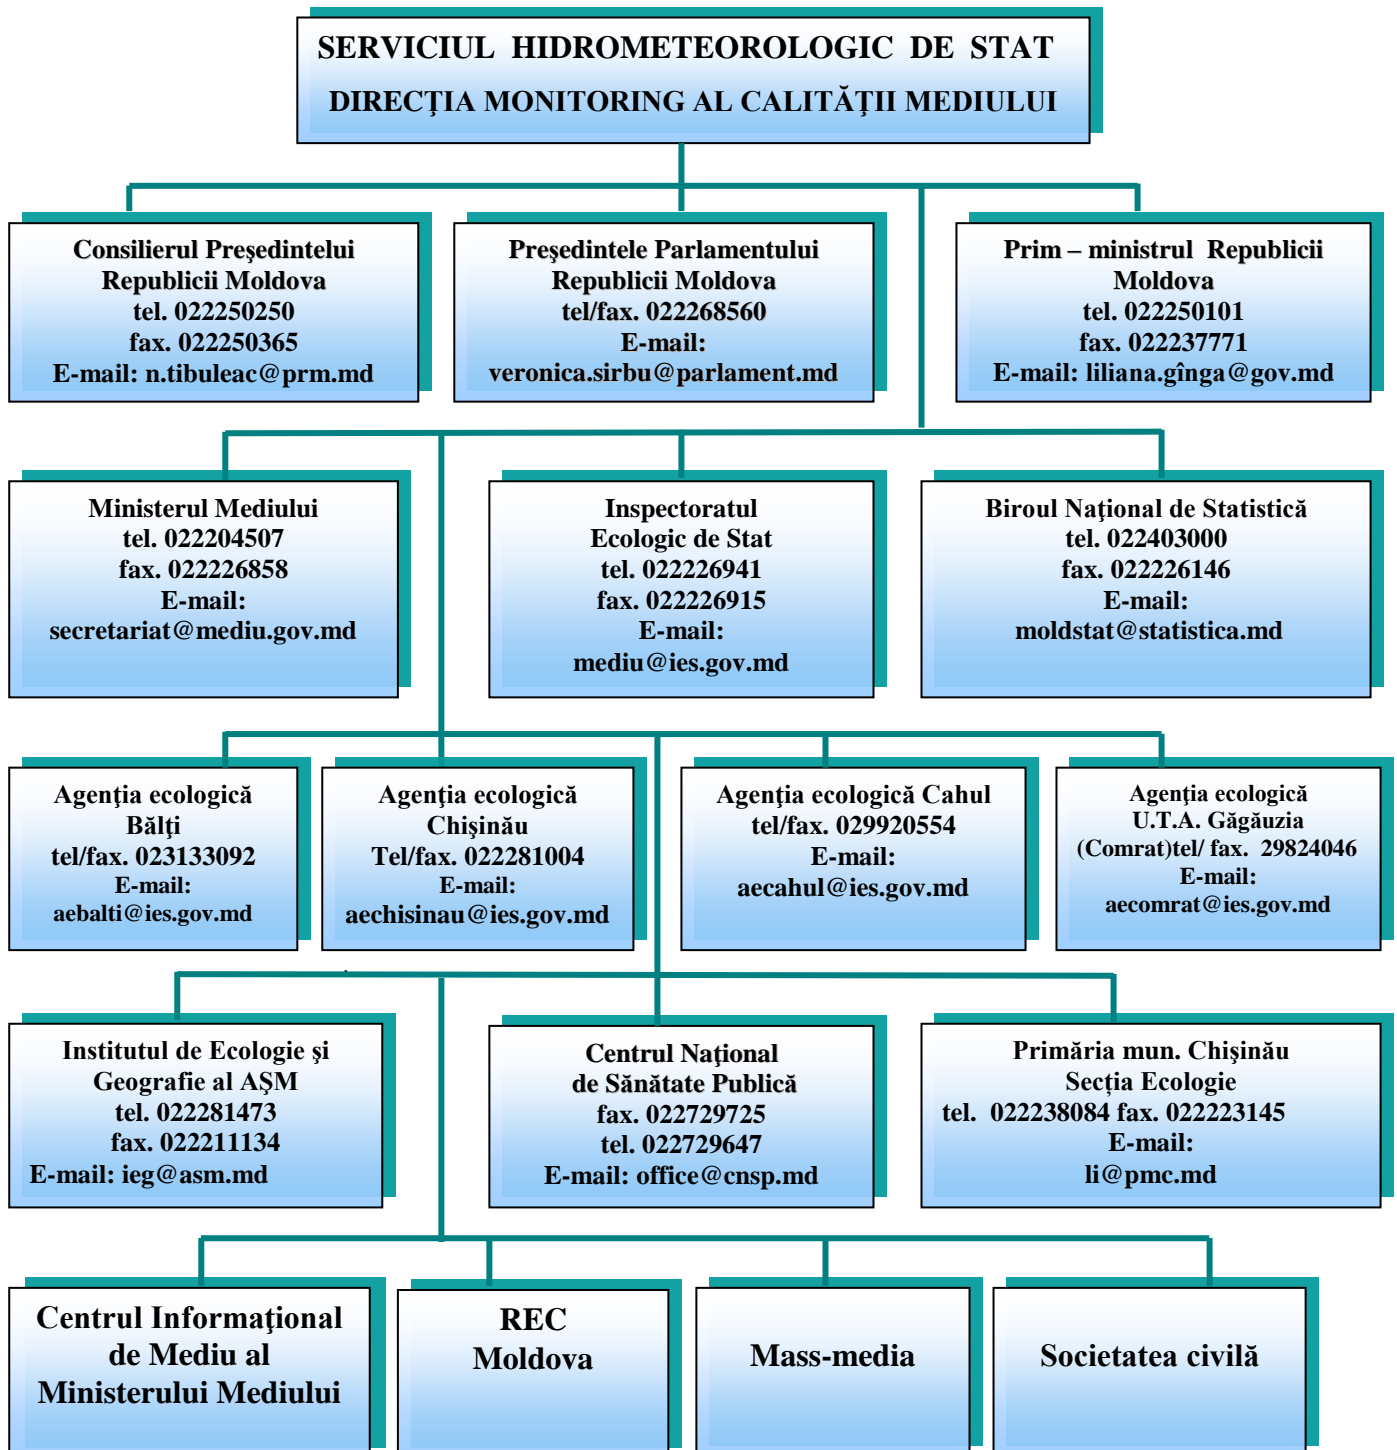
SERVICIUL HIDROMETEOROLOGIC DE STAT
DIRECŢIA MONITORING AL CALITĂŢII MEDIULUI

Consilierul Preşedintelui Republicii Moldova
tel. 022250250
fax. 022250365
E-mail: n.tibuleac@prm.md

Preşedintele Parlamentului Republicii Moldova
tel/fax. 022268560
E-mail:
veronica.sirbu@parlament.md

Prim – ministrul Republicii Moldova
tel. 022250101
fax. 022237771
E-mail: liliana.gînga@gov.md

Ministerul Mediului
tel. 022204507
fax. 022226858
E-mail:
secretariat@mediu.gov.md

Inspectoratul Ecologic de Stat
tel. 022226941
fax. 022226915
E-mail:
mediu@ies.gov.md

Biroul Naţional de Statistică
tel. 022403000
fax. 022226146
E-mail:
moldstat@statistica.md

Agenţia ecologică Bălţi
tel/fax. 023133092
E-mail:
aebalti@ies.gov.md

Agenţia ecologică Chişinău
Tel/fax. 022281004
E-mail:
aechisinau@ies.gov.md

Agenţia ecologică Cahul
tel/fax. 029920554
E-mail:
aecahul@ies.gov.md

Agenţia ecologică U.T.A. Găgăuzia
(Comrat)tel/ fax. 29824046
E-mail:
aecomrat@ies.gov.md

Institutul de Ecologie şi Geografie al AŞM
tel. 022281473
fax. 022211134
E-mail: ieg@asm.md

Centrul Naţional de Sănătate Publică
fax. 022729725
tel. 022729647
E-mail: office@cnsp.md

Primăria mun. Chişinău
Secţia Ecologie
tel. 022238084 fax. 022223145
E-mail:
li@pmc.md

Centrul Informaţional de Mediu al Ministerului Mediului

REC Moldova

Mass-media

Societatea civilă